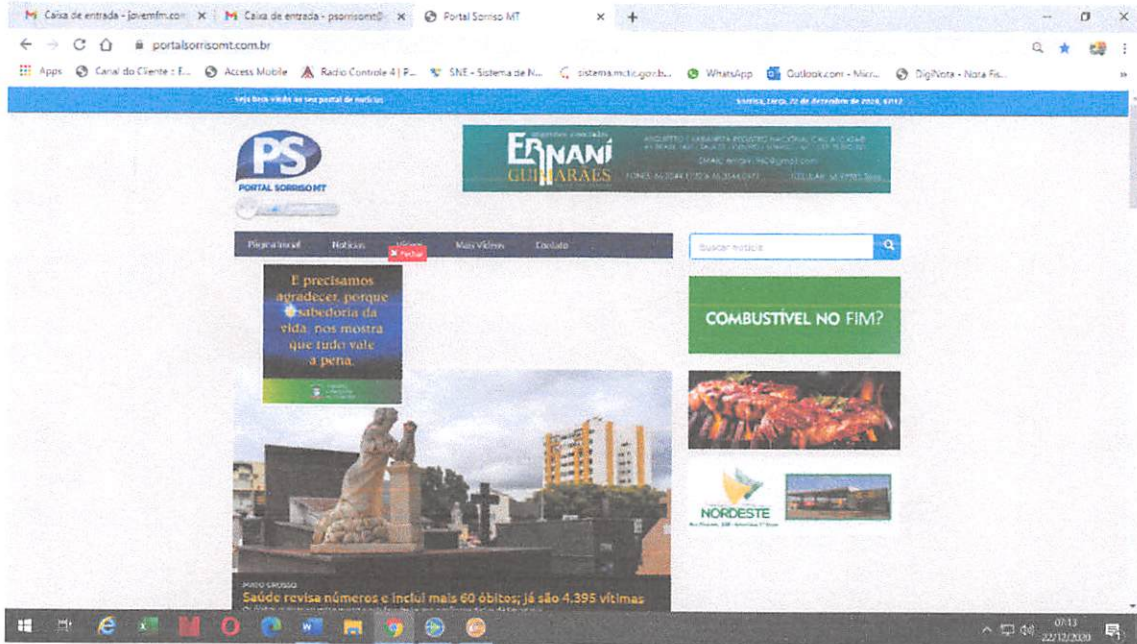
Caixa de entrada - jovemfm.com ×
Caixa de entrada - psorrisomt@ ×
Portal Sorriso MT ×
+

portalsorrisomt.com.br

Apps   Canal do Cliente : F...   Access Mobile   Radio Controle 4 | P...   SNE - Sistema de N...   sistema.mctic.gov.b...   WhatsApp   Outlook.com - Micr...   DigiNota - Nota Fis...

Seja bem vindo ao seu portal de notícias
Sorriso, terça, 22 de dezembro de 2020, 07:12

PS
PORTAL SORRISO MT

ERNANI GUIMARÃES
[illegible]
FONES: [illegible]

Página Inicial   Notícias   Vídeos   Mais Vídeos   Contato
× Fechar

Buscar notícia

E precisamos agradecer, porque a sabedoria da vida, nos mostra que tudo vale a pena.

COMBUSTÍVEL NO FIM?

NORDESTE

MATO GROSSO
Saúde revisa números e inclui mais 60 óbitos; já são 4.395 vítimas
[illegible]

07:13
22/12/2020